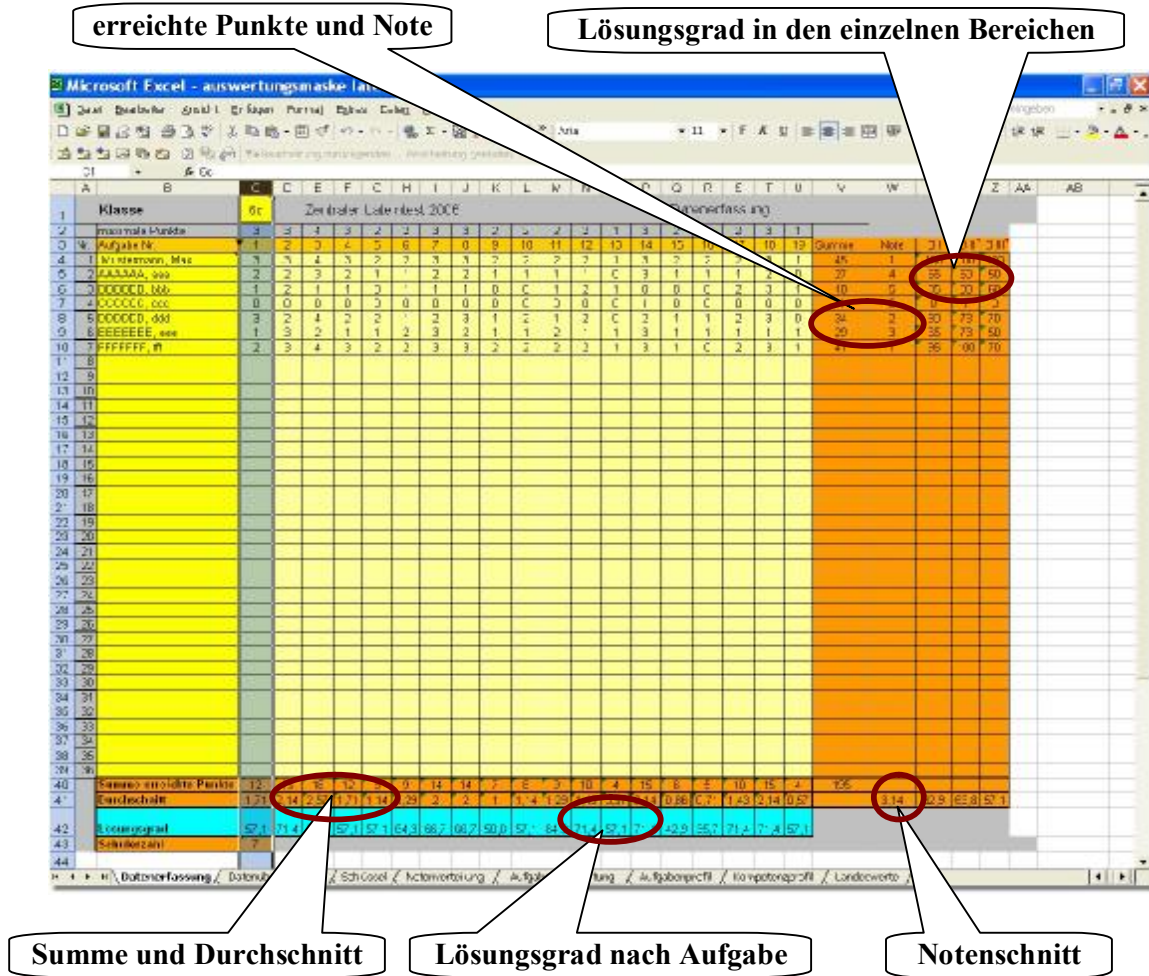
erreichte Punkte und Note

Lösungsgrad in den einzelnen Bereichen

Microsoft Excel - auswertungsmaske lat

Klasse

6c

Zentraler Lateintest 2006

maximale Punkte

Aufgabe Nr.

Summe

Note

Summe erreichte Punkte

Durchschnitt

Lösungsgrad

Schülerzahl

Datenerfassung

Schlüssel

Notenverteilung

Aufgabenprofil

Kompetenzprofil

Landeswerte

Summe und Durchschnitt

Lösungsgrad nach Aufgabe

Notenschnitt